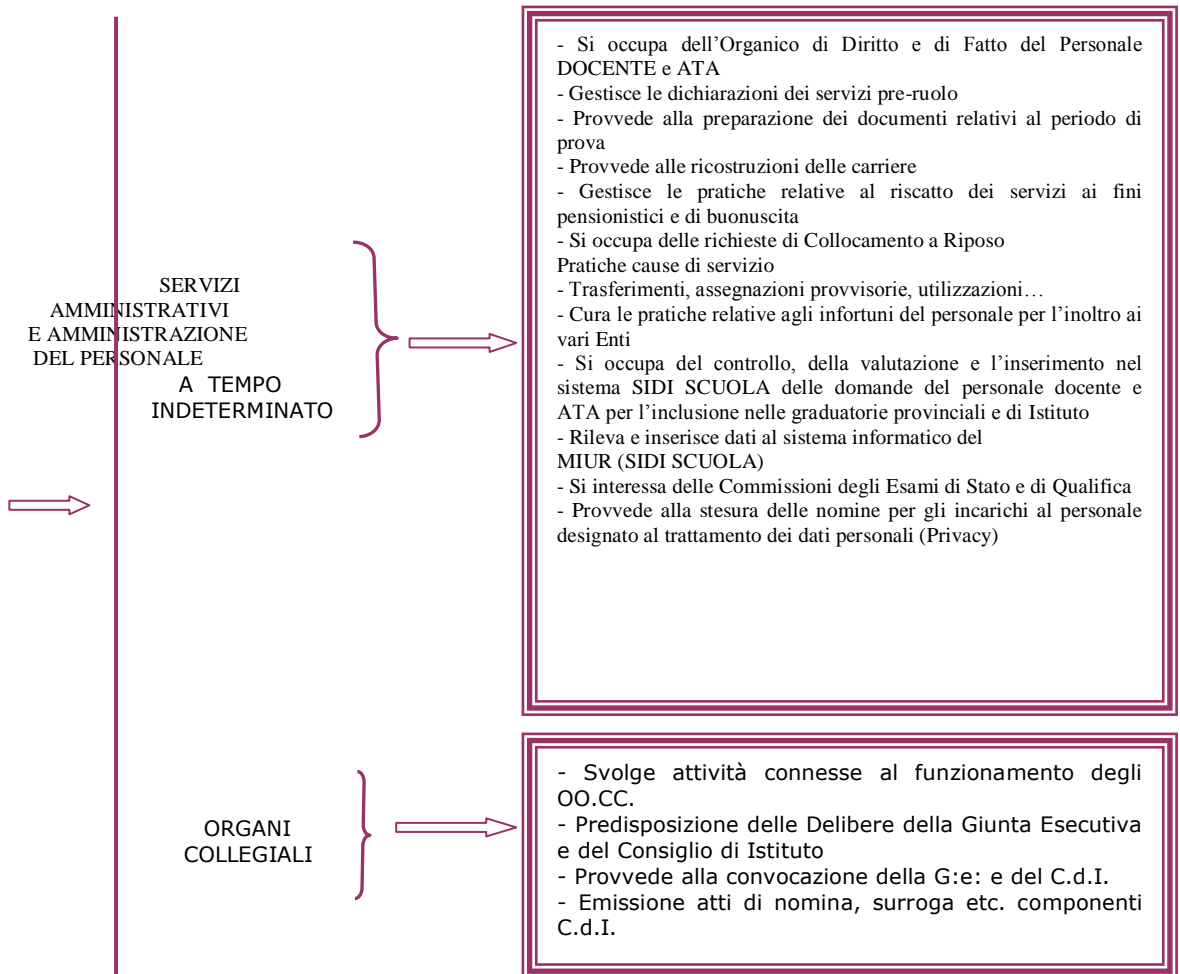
SERVIZI
AMMINISTRATIVI
E AMMINISTRAZIONE
DEL PERSONALE
A TEMPO
INDETERMINATO

- Si occupa dell'Organico di Diritto e di Fatto del Personale DOCENTE e ATA
- Gestisce le dichiarazioni dei servizi pre-ruolo
- Provvede alla preparazione dei documenti relativi al periodo di prova
- Provvede alle ricostruzioni delle carriere
- Gestisce le pratiche relative al riscatto dei servizi ai fini pensionistici e di buonuscita
- Si occupa delle richieste di Collocamento a Riposo
Pratiche cause di servizio
- Trasferimenti, assegnazioni provvisorie, utilizzazioni…
- Cura le pratiche relative agli infortuni del personale per l'inoltro ai vari Enti
- Si occupa del controllo, della valutazione e l'inserimento nel sistema SIDI SCUOLA delle domande del personale docente e ATA per l'inclusione nelle graduatorie provinciali e di Istituto
- Rileva e inserisce dati al sistema informatico del MIUR (SIDI SCUOLA)
- Si interessa delle Commissioni degli Esami di Stato e di Qualifica
- Provvede alla stesura delle nomine per gli incarichi al personale designato al trattamento dei dati personali (Privacy)

ORGANI
COLLEGIALI

- Svolge attività connesse al funzionamento degli OO.CC.
- Predisposizione delle Delibere della Giunta Esecutiva e del Consiglio di Istituto
- Provvede alla convocazione della G:e: e del C.d.I.
- Emissione atti di nomina, surroga etc. componenti C.d.I.